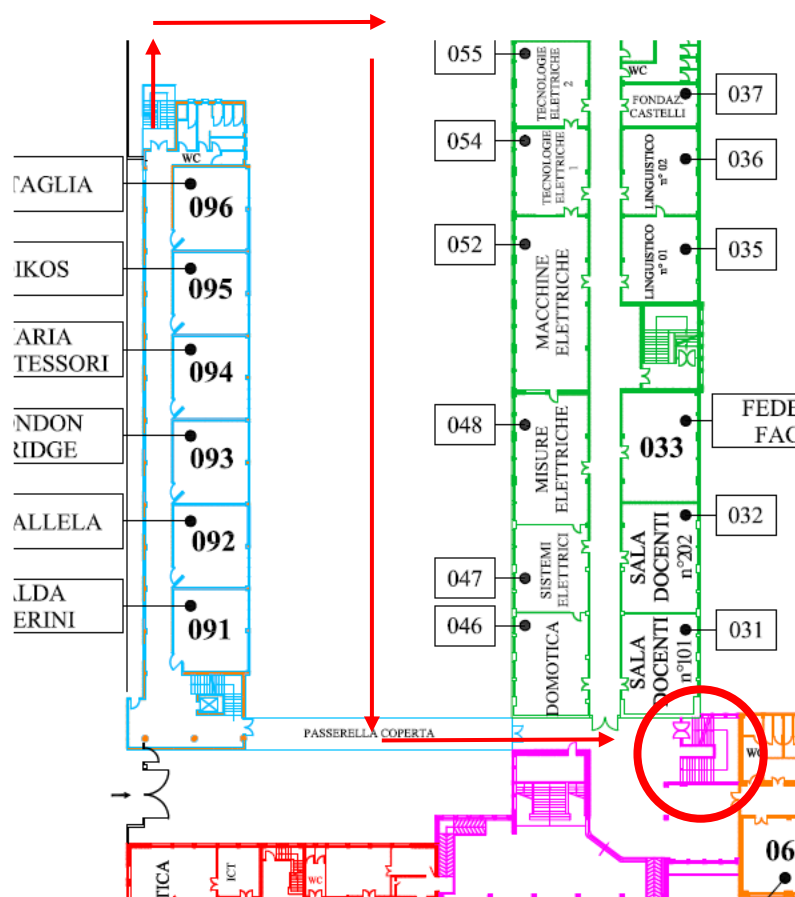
TAGLIA

IKOS

ARIA TESSORI

NDON RIDGE

ALLELA

LDA ERINI

WC

096

095

094

093

092

091

PASSERELLA COPERTA

055

TECNOLOGIE ELETTRICHE 2

054

TECNOLOGIE ELETTRICHE 1

052

MACCHINE ELETTRICHE

048

MISURE ELETTRICHE

047

SISTEMI ELETTRICI

046

DOMOTICA

WC

FONDAZ. CASTELLI

037

LINGUISTICO n° 02

036

LINGUISTICO n° 01

035

033

FEDE FAC

SALA DOCENTI n°202

032

SALA DOCENTI n°101

031

WC

06

TICA

ICT

WC